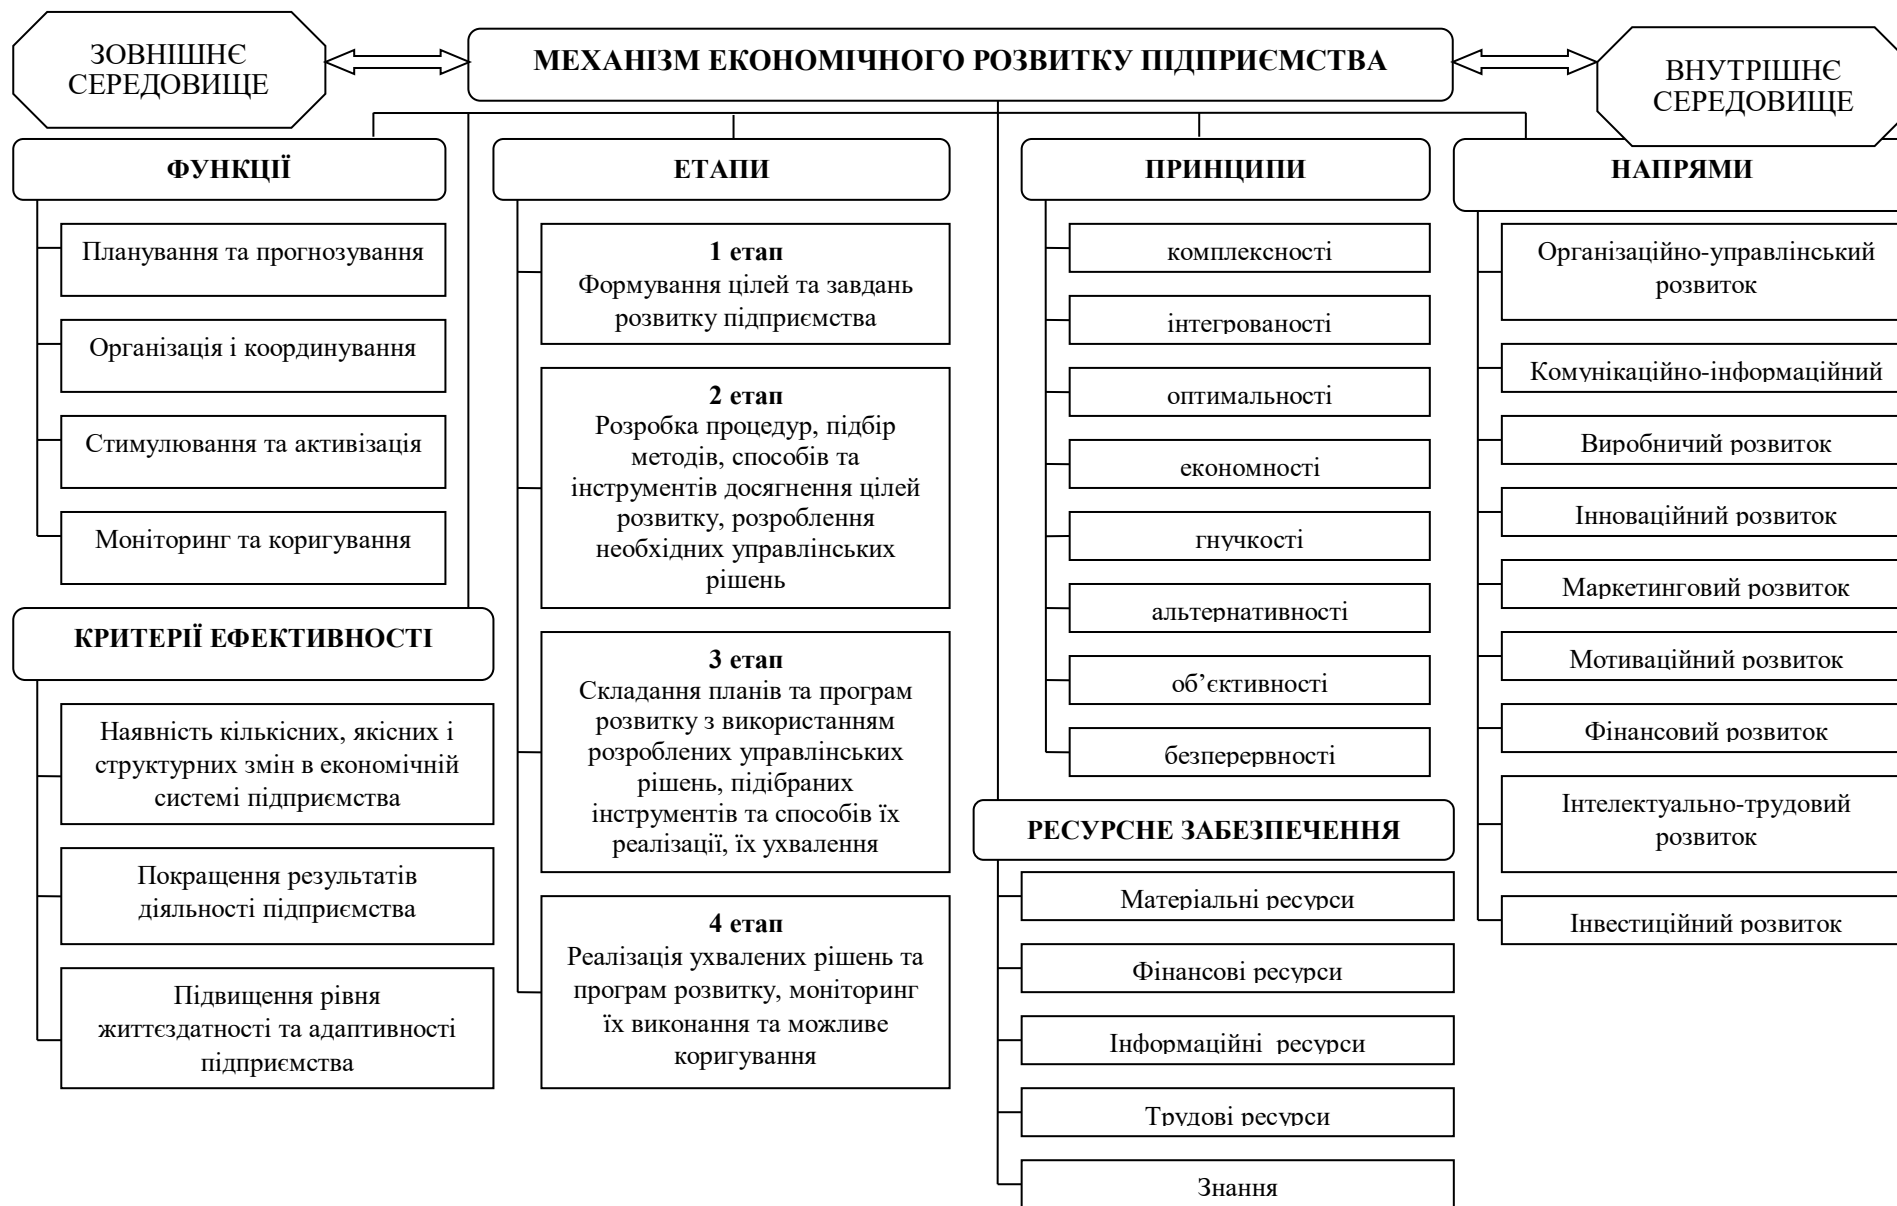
ЗОВНІШНЄ СЕРЕДОВИЩЕ

МЕХАНІЗМ ЕКОНОМІЧНОГО РОЗВИТКУ ПІДПРИЄМСТВА

ВНУТРІШНЄ СЕРЕДОВИЩЕ

ФУНКЦІЇ

Планування та прогнозування

Організація і координування

Стимулювання та активізація

Моніторинг та коригування

КРИТЕРІЇ ЕФЕКТИВНОСТІ

Наявність кількісних, якісних і структурних змін в економічній системі підприємства

Покращення результатів діяльності підприємства

Підвищення рівня життєздатності та адаптивності підприємства

ЕТАПИ

1 етап
Формування цілей та завдань розвитку підприємства

2 етап
Розробка процедур, підбір методів, способів та інструментів досягнення цілей розвитку, розроблення необхідних управлінських рішень

3 етап
Складання планів та програм розвитку з використанням розроблених управлінських рішень, підібраних інструментів та способів їх реалізації, їх ухвалення

4 етап
Реалізація ухвалених рішень та програм розвитку, моніторинг їх виконання та можливе коригування

ПРИНЦИПИ

комплексності

інтегрованості

оптимальності

економності

гнучкості

альтернативності

об’єктивності

безперервності

РЕСУРСНЕ ЗАБЕЗПЕЧЕННЯ

Матеріальні ресурси

Фінансові ресурси

Інформаційні ресурси

Трудові ресурси

Знання

НАПРЯМИ

Організаційно-управлінський розвиток

Комунікаційно-інформаційний

Виробничий розвиток

Інноваційний розвиток

Маркетинговий розвиток

Мотиваційний розвиток

Фінансовий розвиток

Інтелектуально-трудовий розвиток

Інвестиційний розвиток